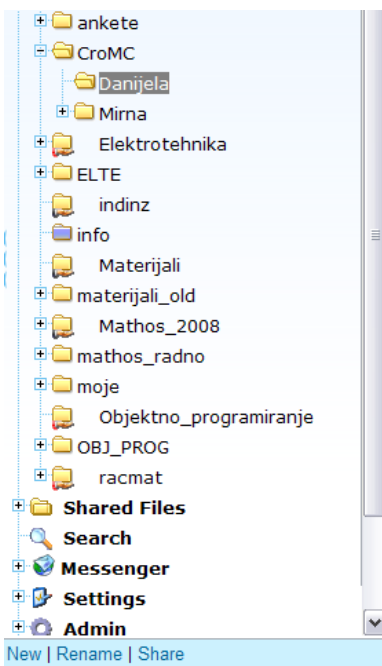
ankete
CroMC
Danijela
Mirna
Elektrotehnika
ELTE
indinz
info
Materijali
materijali_old
Mathos_2008
mathos_radno
moje
Objektno_programiranje
OBJ_PROG
racmat
Shared Files
Search
Messenger
Settings
Admin
New | Rename | Share